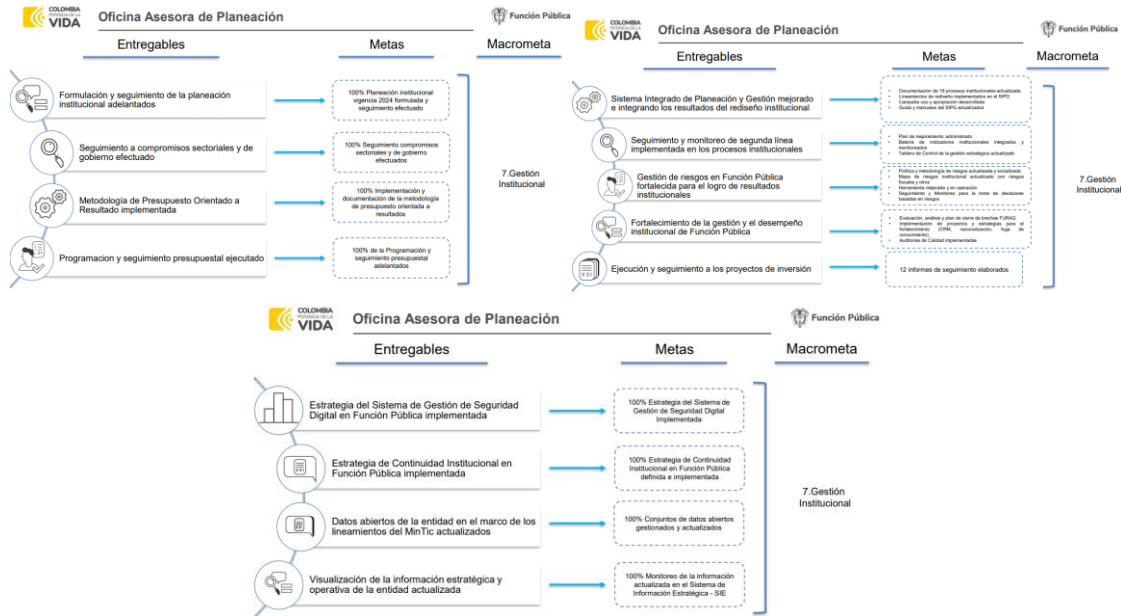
COLOMBIA POTENCIA DE LA VIDA

Oficina Asesora de Planeación

Función Pública

Entregables

Metas

Macrometa

Formulación y seguimiento de la planeación institucional adelantados

100% Planeación institucional vigencia 2024 formulada y seguimiento efectuado

Seguimiento a compromisos sectoriales y de gobierno efectuado

100% Seguimiento compromisos sectoriales y de gobierno efectuados

Metodología de Presupuesto Orientado a Resultado implementada

100% Implementación y documentación de la metodología de presupuesto orientada a resultados

Programacion y seguimiento presupuestal ejecutado

100% de la Programación y seguimiento presupuestal adelantados

7.Gestión Institucional

COLOMBIA POTENCIA DE LA VIDA

Oficina Asesora de Planeación

Función Pública

Entregables

Metas

Macrometa

Sistema Integrado de Planeación y Gestión mejorado e integrando los resultados del rediseño institucional

- Documentación de 18 procesos institucionales actualizada
- Lineamientos de rediseño implementados en el SIPG
- Campaña uso y apropiación desarrollada
- Guías y manuales del SIPG actualizados

Seguimiento y monitoreo de segunda línea implementada en los procesos institucionales

- Plan de mejoramiento administrado
- Batería de indicadores institucionales integrada y monitoreada
- Tablero de Control de la gestión estratégica actualizado

Gestión de riesgos en Función Pública fortalecida para el logro de resultados institucionales

- Política y metodología de riesgos actualizada y socializada
- Mapa de riesgos institucional actualizado con riesgos fiscales y otros
- Herramienta mejorada y en operación
- Seguimiento y Monitoreo para la toma de decisiones basadas en riesgos

Fortalecimiento de la gestión y el desempeño institucional de Función Pública

- Evaluación, análisis y plan de cierre de brechas FURAG
- Implementación de proyectos y estrategias para el fortalecimiento (CRM, racionalización, fuga de conocimiento)
- Auditorías de Calidad implementadas

Ejecución y seguimiento a los proyectos de inversión

12 informes de seguimiento elaborados

7.Gestión Institucional

COLOMBIA POTENCIA DE LA VIDA

Oficina Asesora de Planeación

Función Pública

Entregables

Metas

Macrometa

Estrategia del Sistema de Gestión de Seguridad Digital en Función Pública implementada

100% Estrategia del Sistema de Gestión de Seguridad Digital Implementada

Estrategia de Continuidad Institucional en Función Pública implementada

100% Estrategia de Continuidad Institucional en Función Pública definida e implementada

Datos abiertos de la entidad en el marco de los lineamientos del MinTic actualizados

100% Conjuntos de datos abiertos gestionados y actualizados

Visualización de la información estratégica y operativa de la entidad actualizada

100% Monitoreo de la información actualizada en el Sistema de Información Estratégica - SIE

7.Gestión Institucional